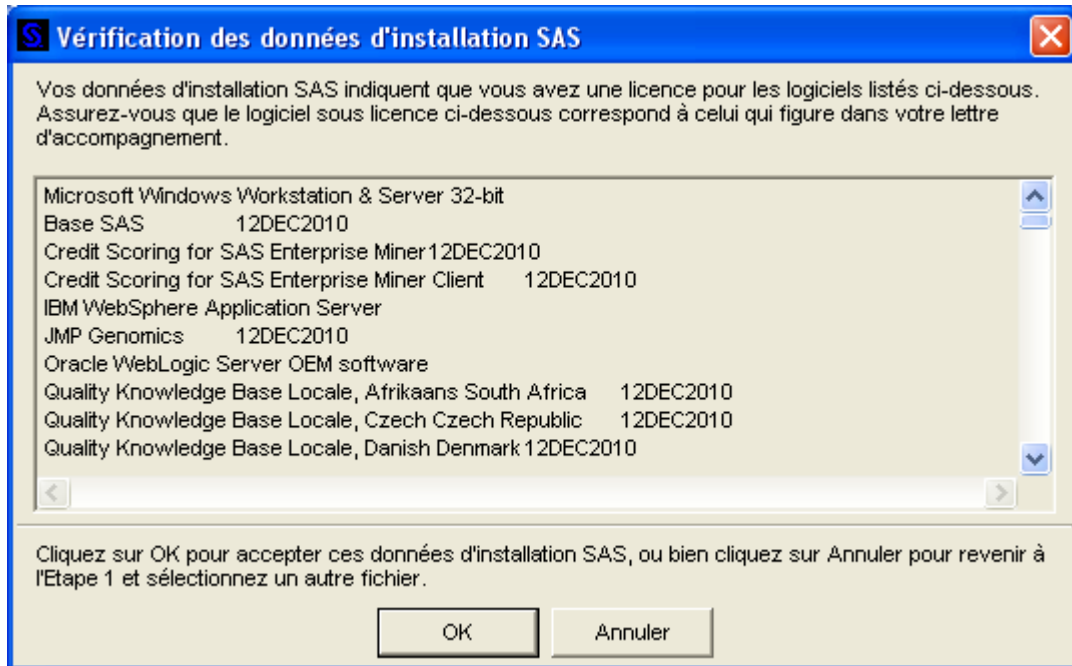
Vérification des données d'installation SAS

Vos données d'installation SAS indiquent que vous avez une licence pour les logiciels listés ci-dessous. Assurez-vous que le logiciel sous licence ci-dessous correspond à celui qui figure dans votre lettre d'accompagnement.

Microsoft Windows Workstation & Server 32-bit
Base SAS 12DEC2010
Credit Scoring for SAS Enterprise Miner12DEC2010
Credit Scoring for SAS Enterprise Miner Client 12DEC2010
IBM WebSphere Application Server
JMP Genomics 12DEC2010
Oracle WebLogic Server OEM software
Quality Knowledge Base Locale, Afrikaans South Africa 12DEC2010
Quality Knowledge Base Locale, Czech Czech Republic 12DEC2010
Quality Knowledge Base Locale, Danish Denmark12DEC2010

Cliquez sur OK pour accepter ces données d'installation SAS, ou bien cliquez sur Annuler pour revenir à l'Etape 1 et sélectionnez un autre fichier.

OK Annuler